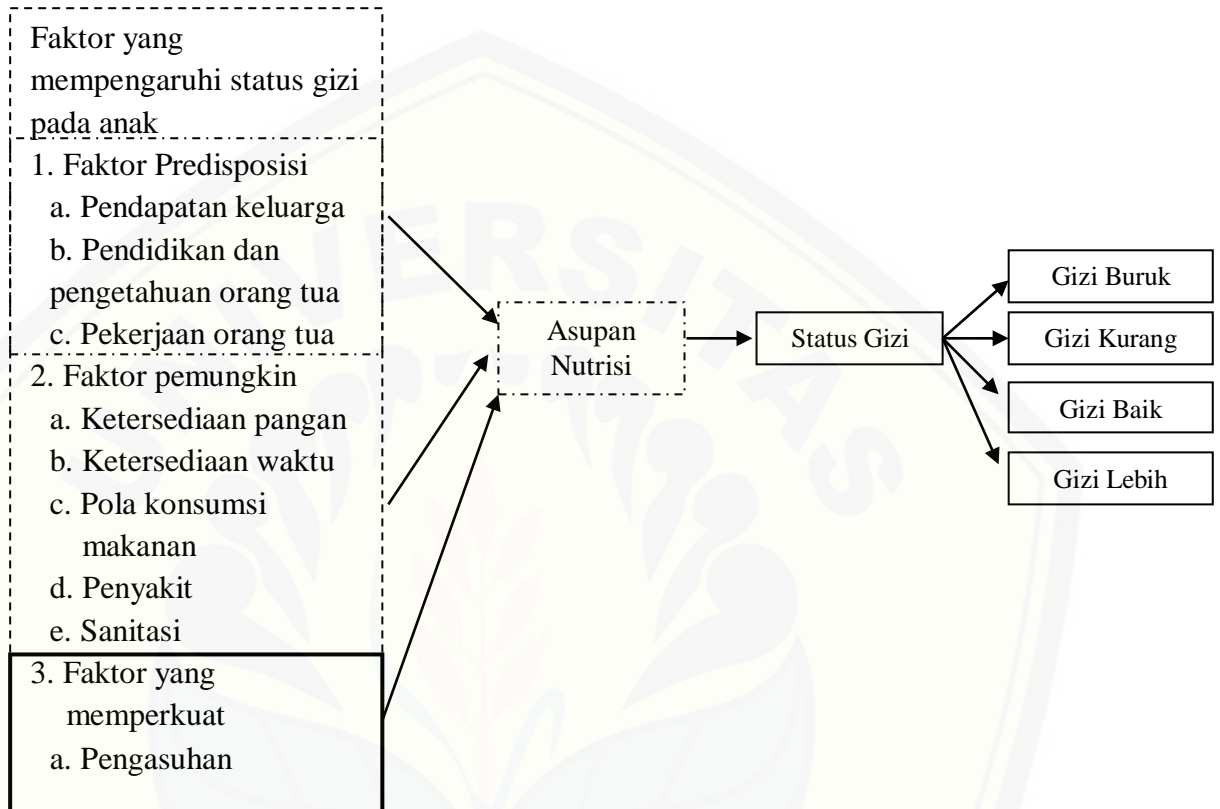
Faktor yang mempengaruhi status gizi pada anak

1. Faktor Predisposisi
a. Pendapatan keluarga
b. Pendidikan dan pengetahuan orang tua
c. Pekerjaan orang tua

2. Faktor pemungkin
a. Ketersediaan pangan
b. Ketersediaan waktu
c. Pola konsumsi makanan
d. Penyakit
e. Sanitasi

3. Faktor yang memperkuat
a. Pengasuhan

Asupan Nutrisi

Status Gizi

Gizi Buruk

Gizi Kurang

Gizi Baik

Gizi Lebih